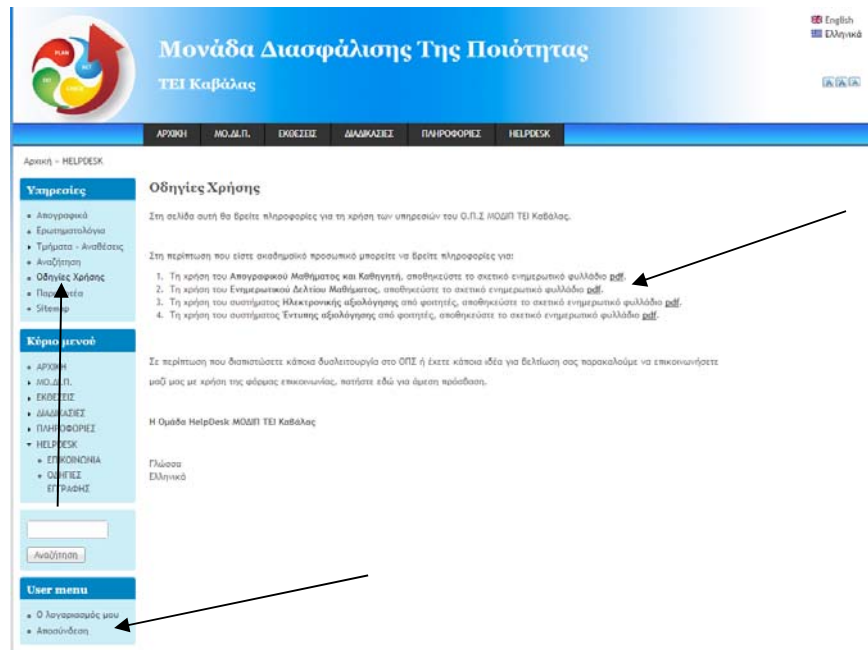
PLAN ACT DO CHECK

Μονάδα Διασφάλισης Της Ποιότητας

ΤΕΙ Καβάλας

English
Ελληνικά

A A A

ΑΡΧΙΚΗ ΜΟ.ΔΙ.Π. ΕΚΘΕΣΕΙΣ ΔΙΑΔΙΚΑΣΙΕΣ ΠΛΗΡΟΦΟΡΙΕΣ HELPDESK

Αρχική » HELPDESK

Υπηρεσίες

• Απογραφικά
• Ερωτηματολόγια
• Τμήματα - Αναθέσεις
• Αναζήτηση
• Οδηγίες Χρήσης
• Παρ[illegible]τέα
• Siteм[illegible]

Κύριο μενού

• ΑΡΧ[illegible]
• ΜΟ.ΔΙ.Π.
• ΕΚΘΕ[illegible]ΙΣ
• ΔΙΑΔΙΚΑΣΙΕΣ
• ΠΛΗ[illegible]ΟΦΟΡΙΕΣ
• HEL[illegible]DESK
• ΕΠ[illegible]ΚΟΙΝΩΝΙΑ
• Ο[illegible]ΗΓΙΕΣ ΕΓΓΡΑΦΗΣ

Αναζήτηση

User menu

• Ο λογαριασμός μου
• Αποσύνδεση

Οδηγίες Χρήσης

Στη σελίδα αυτή θα βρείτε πληροφορίες για τη χρήση των υπηρεσιών του Ο.Π.Σ ΜΟΔΙΠ ΤΕΙ Καβάλας.

Στη περίπτωση που είστε ακαδημαϊκό προσωπικό μπορείτε να βρείτε πληροφορίες για:

1. Τη χρήση του Απογραφικού Μαθήματος και Καθηγητή, αποθηκεύστε το σχετικό ενημερωτικό φυλλάδιο pdf.
2. Τη χρήση του Ενημερωτικού Δελτίου Μαθήματος, αποθηκεύστε το σχετικό ενημερωτικό φυλλάδιο pdf.
3. Τη χρήση του συστήματος Ηλεκτρονικής αξιολόγησης από φοιτητές, αποθηκεύστε το σχετικό ενημερωτικό φυλλάδιο pdf.
4. Τη χρήση του συστήματος Έντυπης αξιολόγησης από φοιτητές, αποθηκεύστε το σχετικό ενημερωτικό φυλλάδιο pdf.

Σε περίπτωση που διαπιστώσετε κάποια δυσλειτουργία στο ΟΠΣ ή έχετε κάποια ιδέα για βελτίωση σας παρακαλούμε να επικοινωνήσετε

μαζί μας με χρήση της φόρμας επικοινωνίας, πατήστε εδώ για άμεση πρόσβαση.

Η Ομάδα HelpDesk ΜΟΔΙΠ ΤΕΙ Καβάλας

Γλώσσα
Ελληνικά